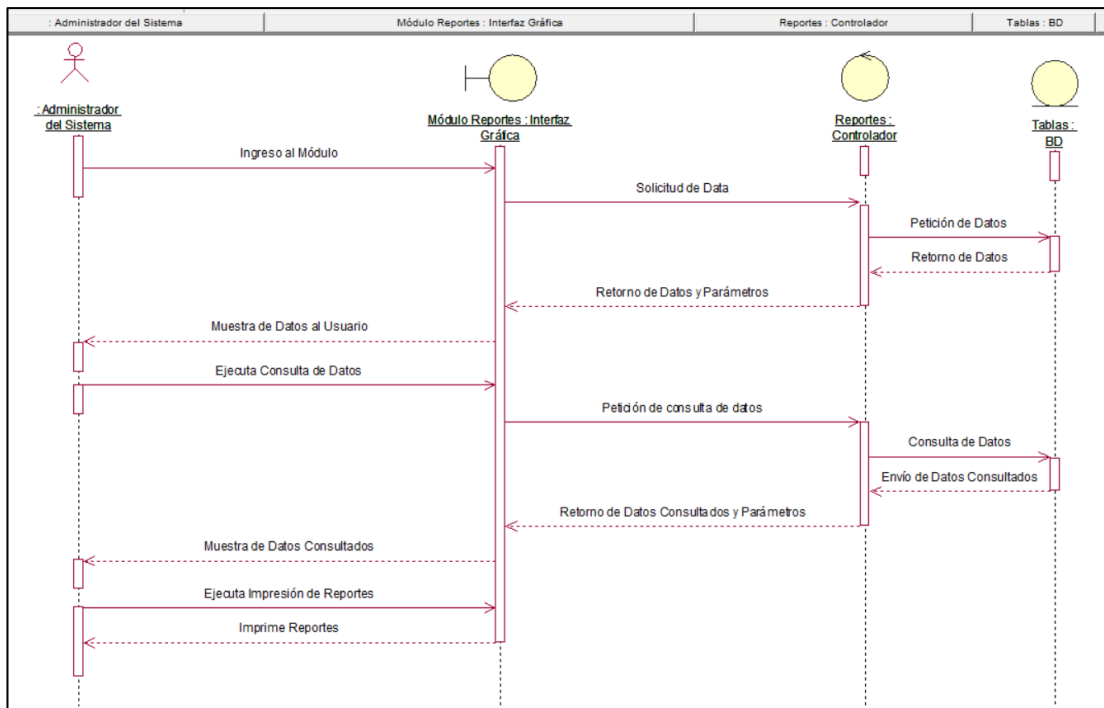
: Administrador del Sistema | Módulo Reportes : Interfaz Gráfica | Reportes : Controlador | Tablas : BD

: Administrador del Sistema

Módulo Reportes : Interfaz Gráfica

Reportes : Controlador

Tablas : BD

Ingreso al Módulo

Solicitud de Data

Petición de Datos

Retorno de Datos

Retorno de Datos y Parámetros

Muestra de Datos al Usuario

Ejecuta Consulta de Datos

Petición de consulta de datos

Consulta de Datos

Envío de Datos Consultados

Retorno de Datos Consultados y Parámetros

Muestra de Datos Consultados

Ejecuta Impresión de Reportes

Imprime Reportes